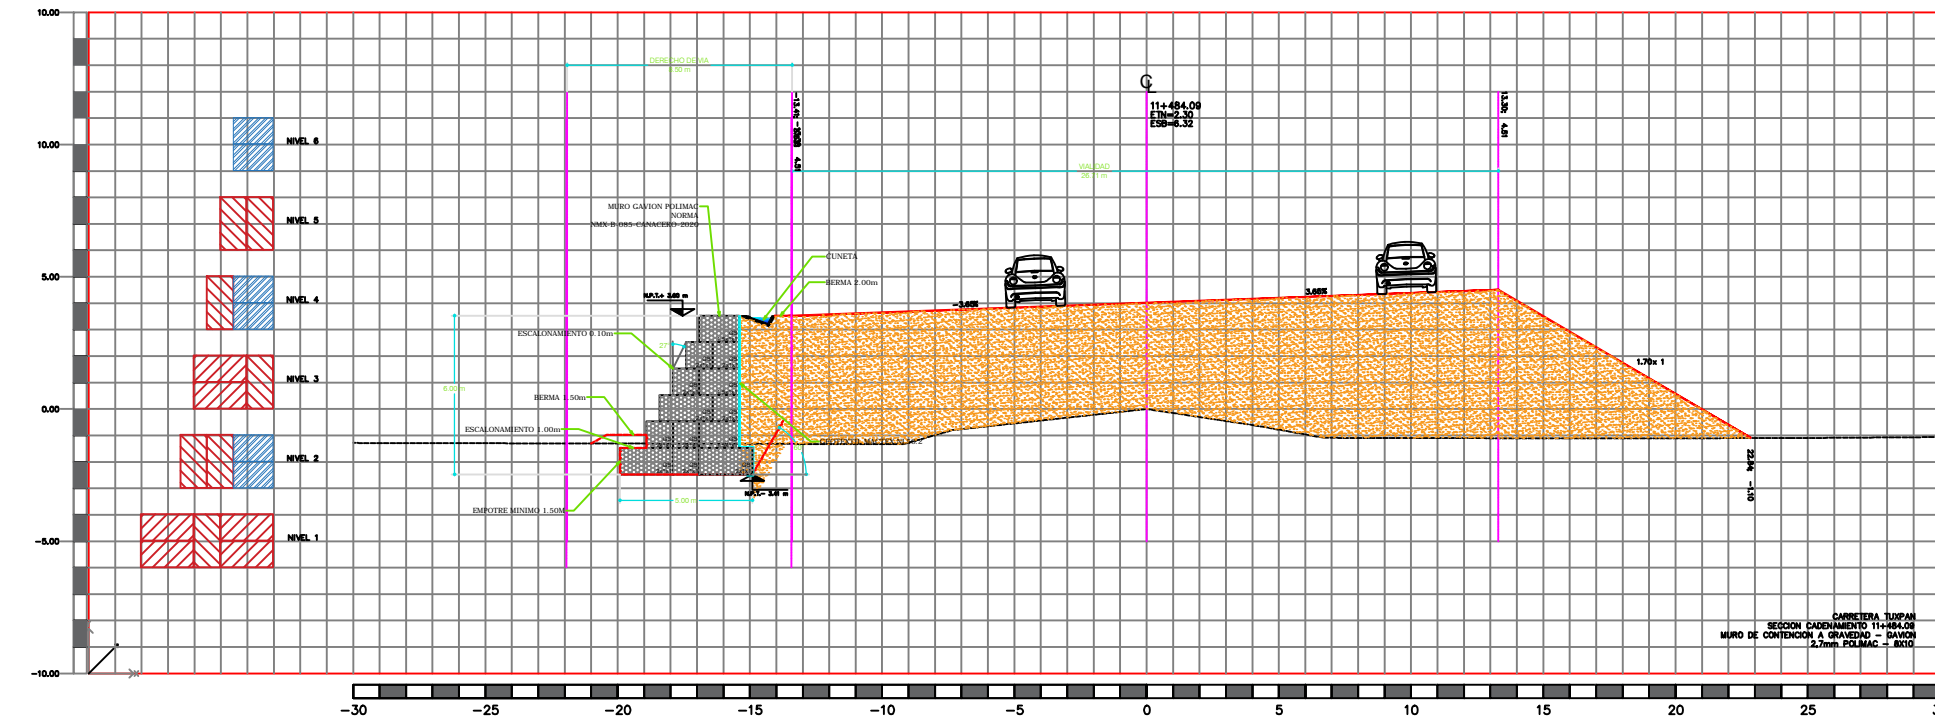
10.00

10.00

5.00

0.00

-5.00

-10.00

NIVEL 6

NIVEL 5

NIVEL 4

NIVEL 3

NIVEL 2

NIVEL 1

DERECHO DE VIA
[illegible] m

-13.4t = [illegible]
4.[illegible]

℄
11+484.09
ETN=2.30
ESB=6.32

13.3t
4.8t

VIALIDAD
26.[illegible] m

MURO GAVION POLIMAC
NORMA
NMX-B-085-CANACERO-2020

CUNETA

BERMA 2.00m

N.P.T.= 3.60 m

ESCALONAMIENTO 0.10m

-3.65%

3.65%

1.70x 1

BERMA 1.50m

ESCALONAMIENTO 1.00m

GEOTEXTIL MACTEX N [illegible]

6.00 m

EMPOTRE MINIMO 1.50M

5.00 m

N.P.L.= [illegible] m

22.94 = -1.10

CARRETERA TUXPAN
SECCION CADENAMIENTO 11+484.09
MURO DE CONTENCION A GRAVEDAD - GAVION
2.7mm POLIMAC - 8X10

-30 -25 -20 -15 -10 -5 0 5 10 15 20 25